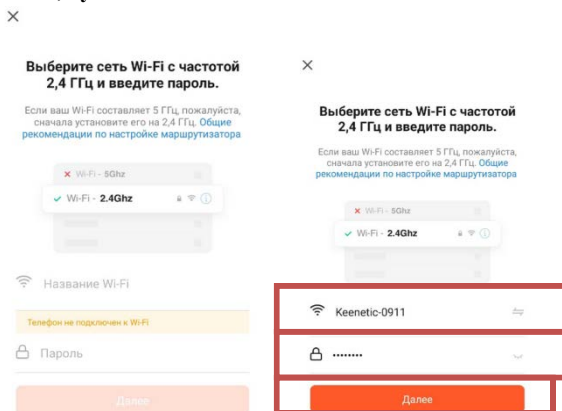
×

Выберите сеть Wi-Fi с частотой 2,4 ГГц и введите пароль.

Если ваш Wi-Fi составляет 5 ГГц, пожалуйста, сначала установите его на 2,4 ГГц. Общие рекомендации по настройке маршрутизатора

Wi-Fi - 5Ghz

Wi-Fi - 2.4Ghz

Название Wi-Fi

Телефон не подключен к Wi-Fi

Пароль

Далее

×

Выберите сеть Wi-Fi с частотой 2,4 ГГц и введите пароль.

Если ваш Wi-Fi составляет 5 ГГц, пожалуйста, сначала установите его на 2,4 ГГц. Общие рекомендации по настройке маршрутизатора

Wi-Fi - 5Ghz

Wi-Fi - 2.4Ghz

Keenetic-0911

••••••••

Далее